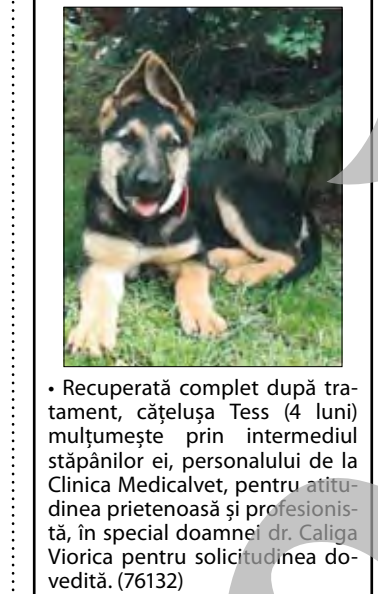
• Recuperată complet după tratament, cățelușa Tess (4 luni) mulțumește prin intermediul stăpânilor ei, personalului de la Clinica Medicalvet, pentru atitudinea prietenoasă și profesionistă, în special doamnei dr. Caliga Viorica pentru solicitudinea dovedită. (76132)